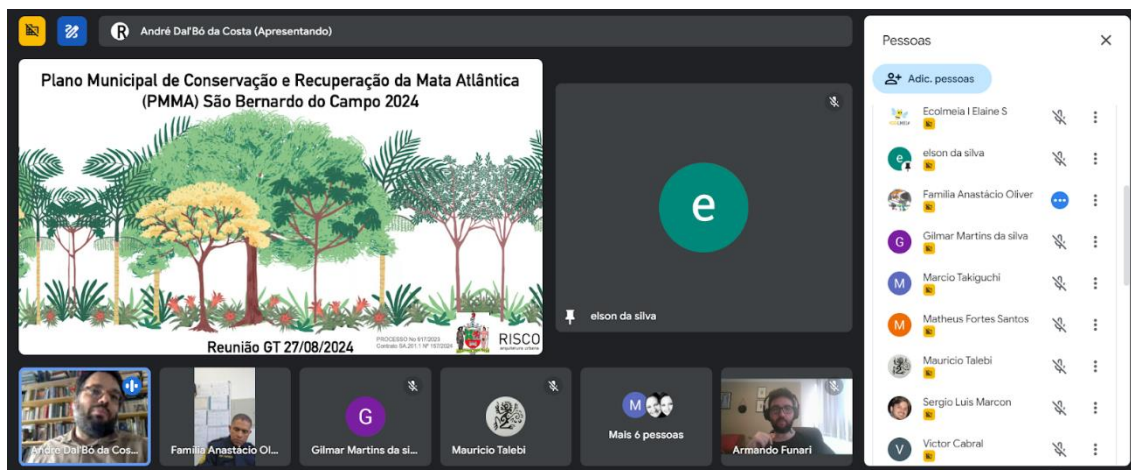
André Dal'Bó da Costa (Apresentando)

Plano Municipal de Conservação e Recuperação da Mata Atlântica (PMMA) São Bernardo do Campo 2024

Reunião GT 27/08/2024

PROCESSO No 6/7/2023
Contrato SA 201.1 Nº 157/2024

RISCO
arquitetura urbana

e

elson da silva

André Dal'Bó da Cos...

Familia Anastácio Ol...

G

Gilmar Martins da si...

Mauricio Talebi

M

Mais 6 pessoas

Armando Funari

Pessoas

Adic. pessoas

Ecolmeia | Elaine S

elson da silva

Familia Anastácio Oliver

Gilmar Martins da silva

Marcio Takiguchi

Matheus Fortes Santos

Mauricio Talebi

Sergio Luis Marcon

Victor Cabral